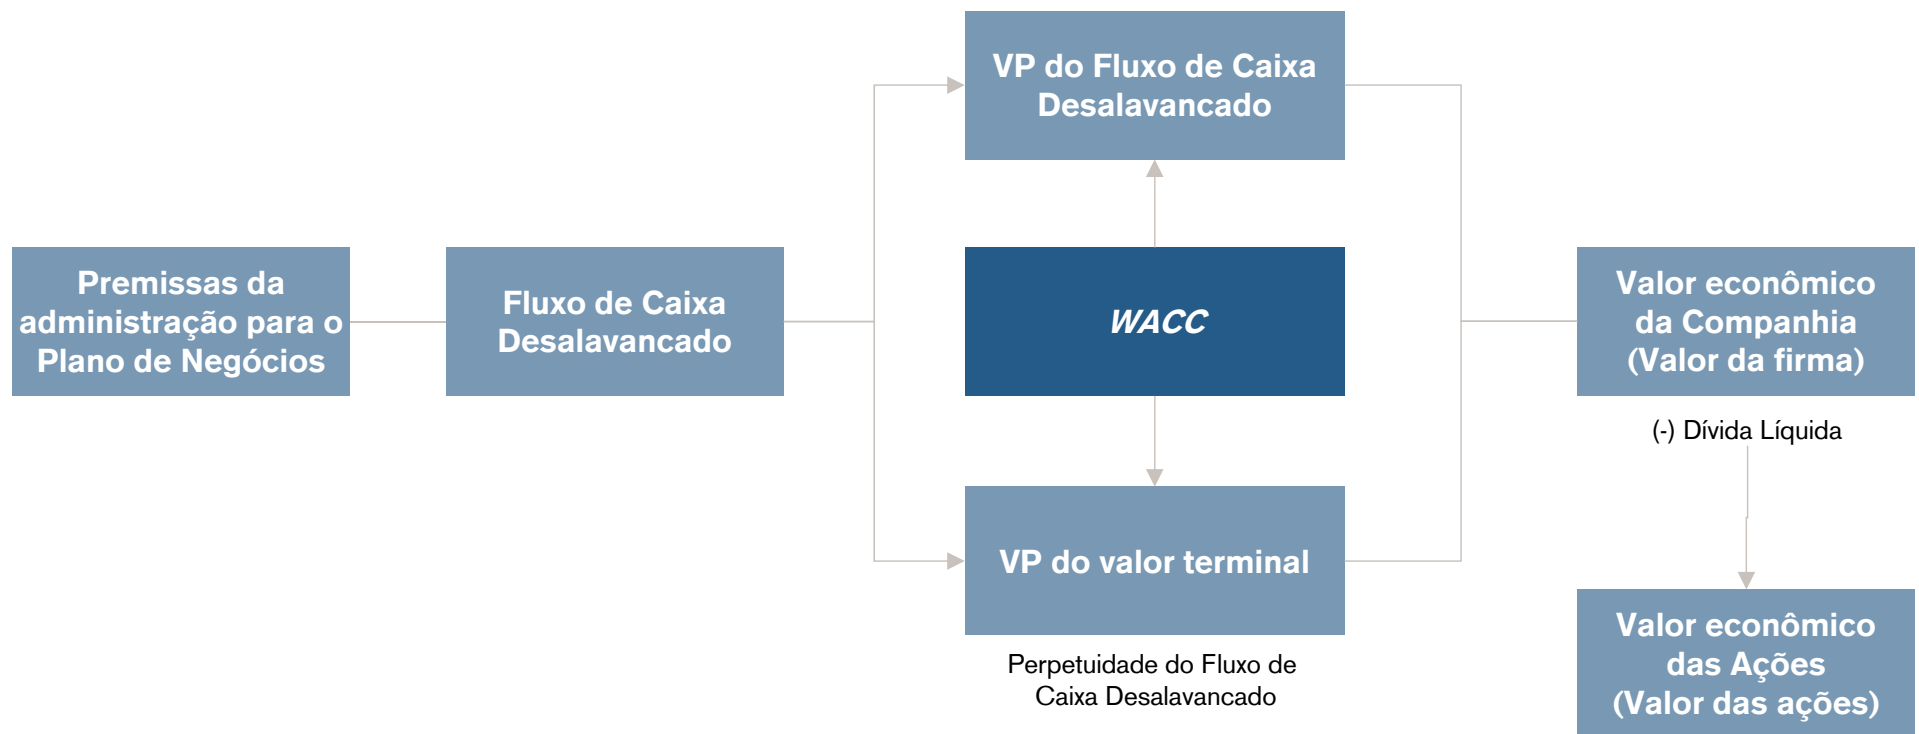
Premissas da administração para o Plano de Negócios

Fluxo de Caixa Desalavancado

VP do Fluxo de Caixa Desalavancado

WACC

VP do valor terminal

Perpetuidade do Fluxo de Caixa Desalavancado

Valor econômico da Companhia (Valor da firma)

(-) Dívida Líquida

Valor econômico das Ações (Valor das ações)